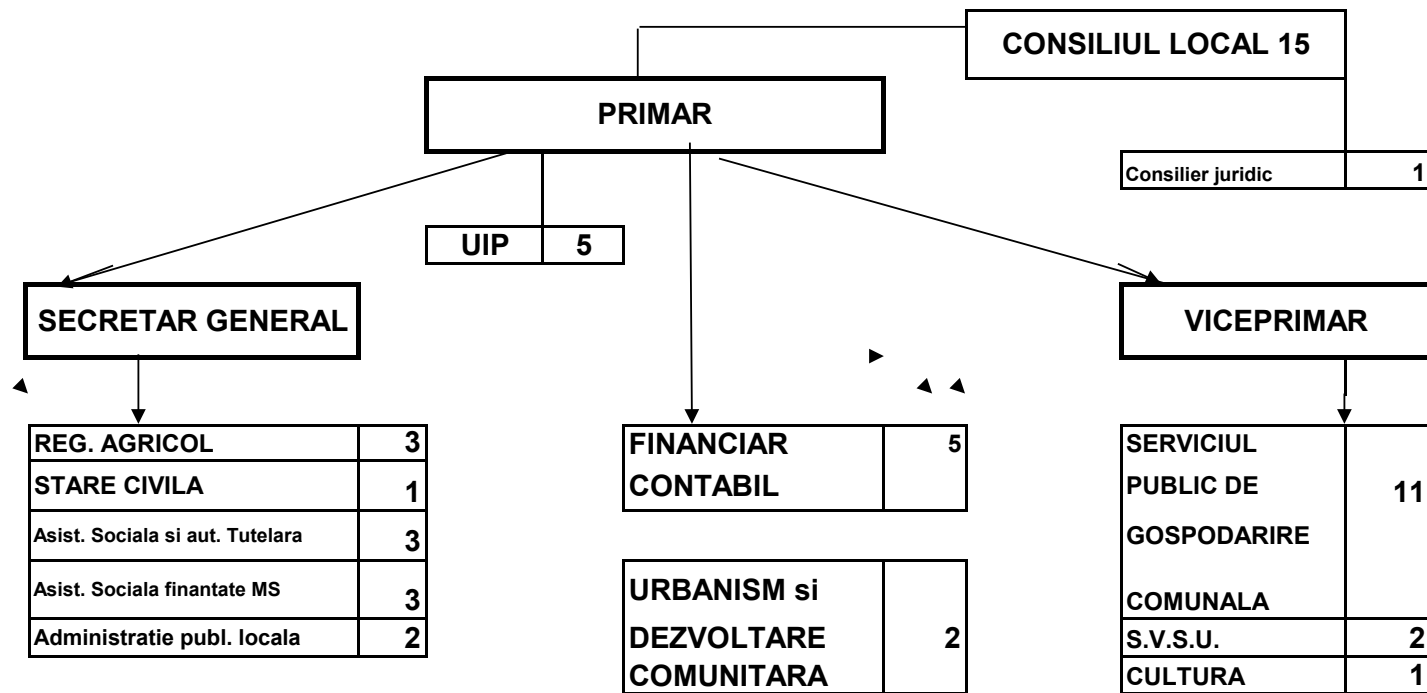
CONSILIUL LOCAL 15

PRIMAR

Consilier juridic 1

UIP 5

SECRETAR GENERAL

VICEPRIMAR

| REG. AGRICOL | 3 |
|---|---|
| STARE CIVILA | 1 |
| Asist. Sociala si aut. Tutelara | 3 |
| Asist. Sociala finantate MS | 3 |
| Administratie publ. locala | 2 |

| FINANCIAR CONTABIL | 5 |
|---|---|

| URBANISM si DEZVOLTARE COMUNITARA | 2 |
|---|---|

| SERVICIUL PUBLIC DE GOSPODARIRE COMUNALA | 11 |
|---|---|
| S.V.S.U. | 2 |
| CULTURA | 1 |